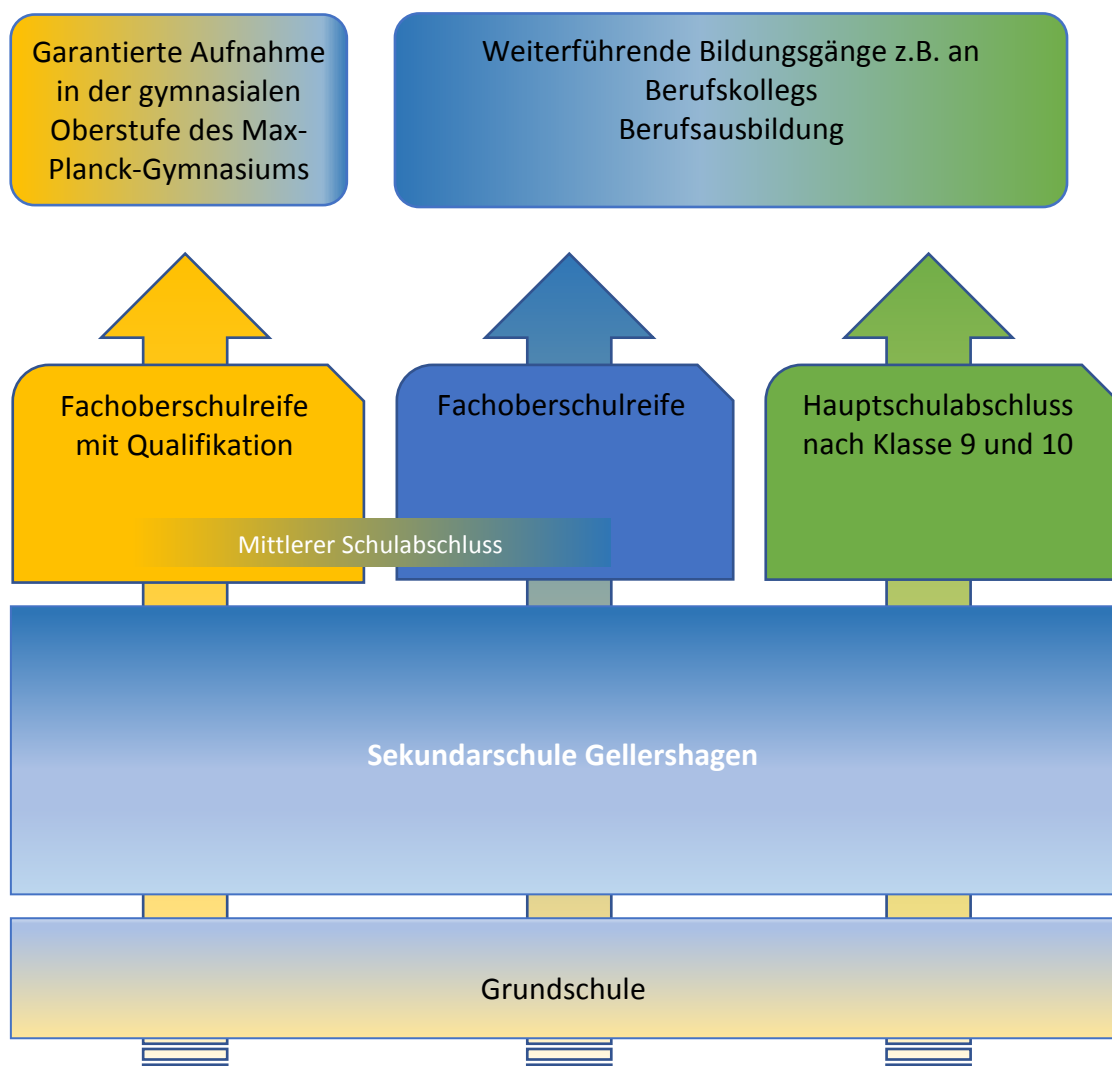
Garantierte Aufnahme in der gymnasialen Oberstufe des Max-Planck-Gymnasiums

Weiterführende Bildungsgänge z.B. an Berufskollegs
Berufsausbildung

Fachoberschulreife mit Qualifikation

Fachoberschulreife

Hauptschulabschluss nach Klasse 9 und 10

Mittlerer Schulabschluss

Sekundarschule Gellershagen

Grundschule